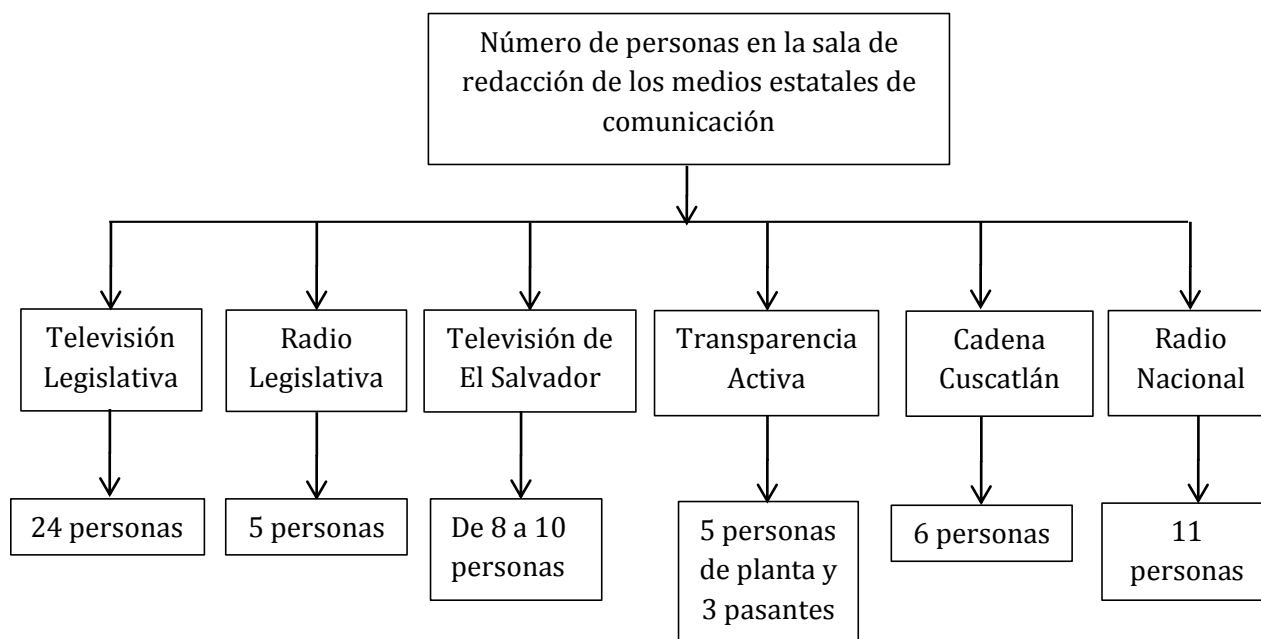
Número de personas en la sala de redacción de los medios estatales de comunicación

Televisión Legislativa

24 personas

Radio Legislativa

5 personas

Televisión de El Salvador

De 8 a 10 personas

Transparencia Activa

5 personas de planta y 3 pasantes

Cadena Cuscatlán

6 personas

Radio Nacional

11 personas